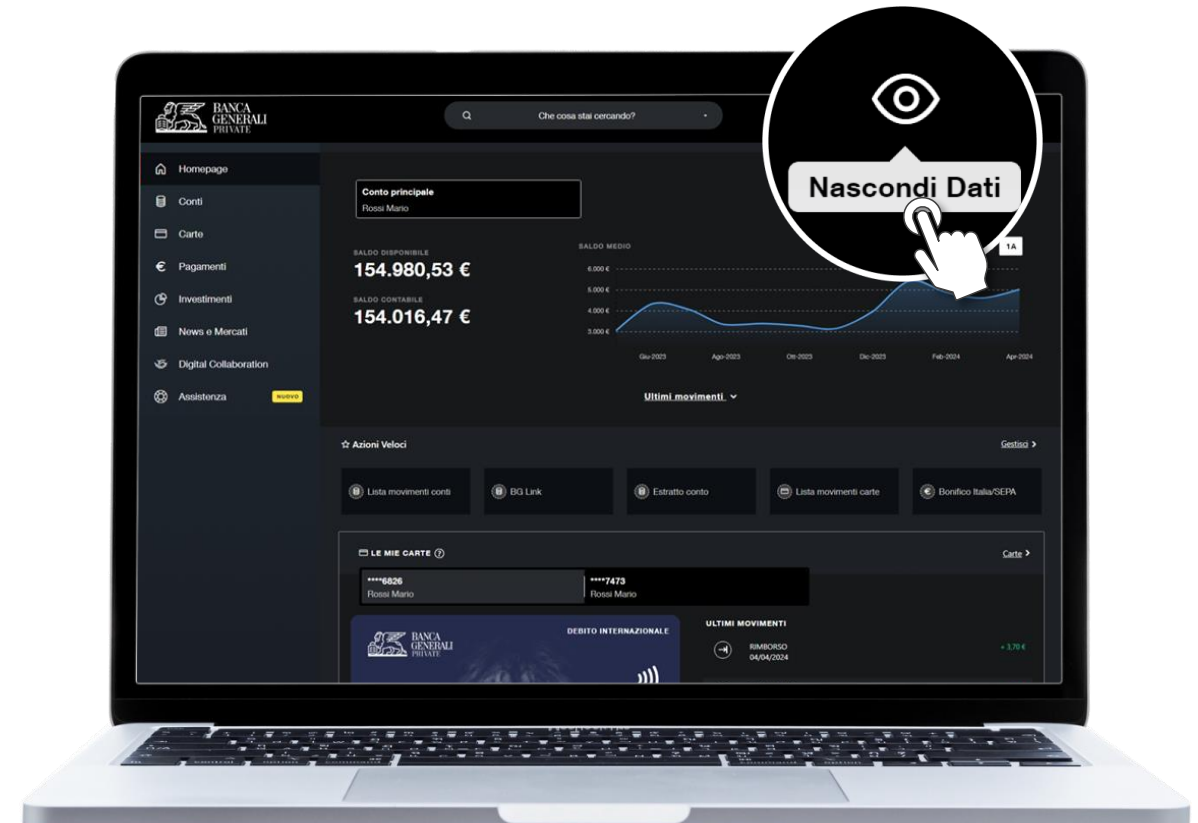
BANCA GENERALI PRIVATE

Che cosa stai cercando?

Nascondi Dati

Homepage
Conti
Carte
Pagamenti
Investimenti
News e Mercati
Digital Collaboration
Assistenza NUOVO

Conto principale
Rossi Mario

SALDO DISPONIBILE
154.980,53 €

SALDO CONTABILE
154.016,47 €

SALDO MEDIO

1A

6.000 €
5.000 €
4.000 €
3.000 €

Giu-2023
Ago-2023
Ott-2023
Dic-2023
Feb-2024
Apr-2024

Ultimi movimenti

Azioni Veloci
Gestisci

Lista movimenti conti
BG Link
Estratto conto
Lista movimenti carte
Bonifico Italia/SEPA

LE MIE CARTE
Carte

****6826
Rossi Mario

****7473
Rossi Mario

BANCA GENERALI PRIVATE
DEBITO INTERNAZIONALE

ULTIMI MOVIMENTI
RIMBORSO
04/04/2024
+ 3,70 €